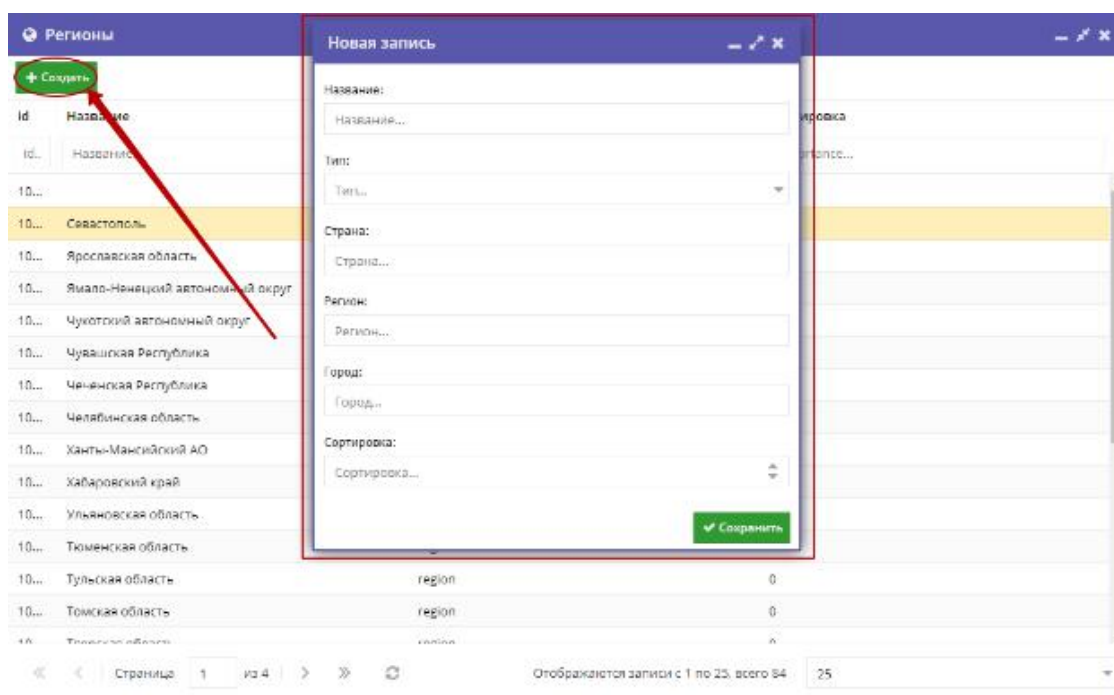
Регионы

+ Создать

| Id | Название | | ировка |
|---|---|---|---|
| Id... | Название | | ртиrовка... |
| 10... | | | |
| 10... | Севастополь | | |
| 10... | Ярославская область | | |
| 10... | Ямало-Ненецкий автономный округ | | |
| 10... | Чукотский автономный округ | | |
| 10... | Чувашская Республика | | |
| 10... | Чеченская Республика | | |
| 10... | Челябинская область | | |
| 10... | Ханты-Мансийский АО | | |
| 10... | Хабаровский край | | |
| 10... | Ульяновская область | | |
| 10... | Тюменская область | | |
| 10... | Тульская область | region | 0 |
| 10... | Томская область | region | 0 |
| 10... | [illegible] | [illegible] | 0 |

Новая запись

Название:
Название...

Тип:
Тип...

Страна:
Страна...

Регион:
Регион...

Город:
Город...

Сортировка:
Сортировка...

✔ Сохранить

Страница 1 из 4

Отображаются записи с 1 по 25, всего 84

25